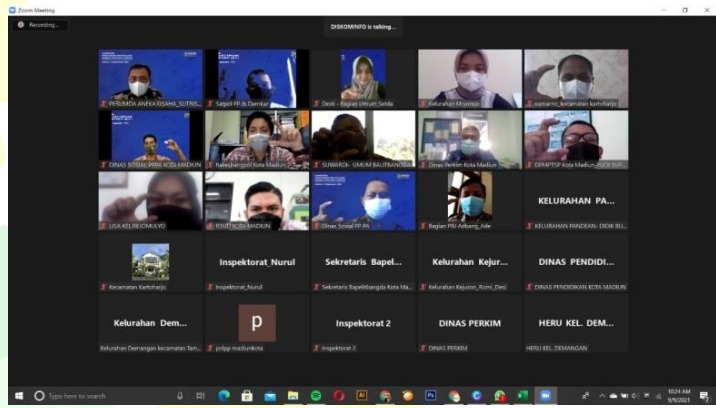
Zoom Meeting

Recording...

DISKOMINFO is talking...

PERUMDA ANEKA USAHA_SUTRIS...
Satpol PP & Damkar
Desti - Bagian Umum Setda
Kelurahan Mojorejo
sumarno_kecamatan kartoharjo

DINAS SOSIAL PPPA KOTA MADIUN
Kabagbangpol Kota Madiun
SUWARDI - UMUM BALITBANGDA
Dinas Perkim Kota Madiun
DPMPTSP Kota Madiun_RUDI SUP...

LISA KELREJOMULYO
RSUD KOTA MADIUN
Dinas Sosial PPPA
Bagian PBJ Adbang_Ade
KELURAHAN PA...
KELURAHAN PANDEAN - DIDIK BU...

Inspektorat_Nurul
Sekretaris Bapel...
Kelurahan Kejur...
DINAS PENDIDI...
Kecamatan Kartoharjo
Inspektorat_Nurul
Sekretaris Bapelitbangda Kota Ma...
Kelurahan Kejuron_Rumi_Desi
DINAS PENDIDIKAN KOTA MADIUN

Kelurahan Dem...
p
Inspektorat 2
DINAS PERKIM
HERU KEL. DEM...
Kelurahan Demangan kecamatan Tam...
pdpp madiunkota
Inspektorat 2
DINAS PERKIM
HERU KEL. DEMANGAN

Type here to search

10:24 AM
9/9/2021